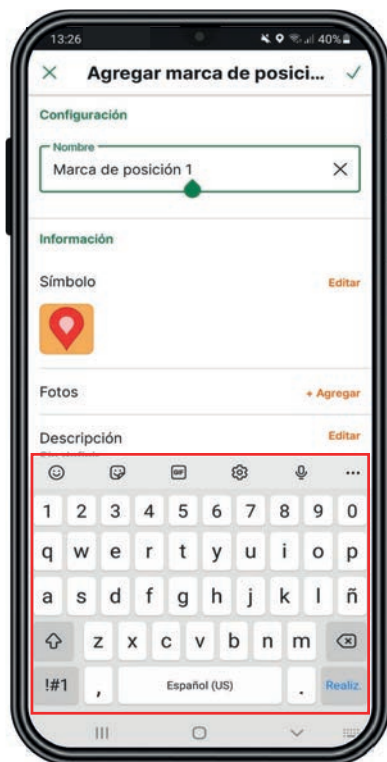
13:26 40%

Agregar marca de posici...

Configuración

Nombre

Marca de posición 1

Información

Símbolo

Editar

Fotos

+ Agregar

Descripción

Editar

GIF

1 2 3 4 5 6 7 8 9 0

q w e r t y u i o p

a s d f g h j k l ñ

z x c v b n m

!#1 , Español (US) . Realiz.